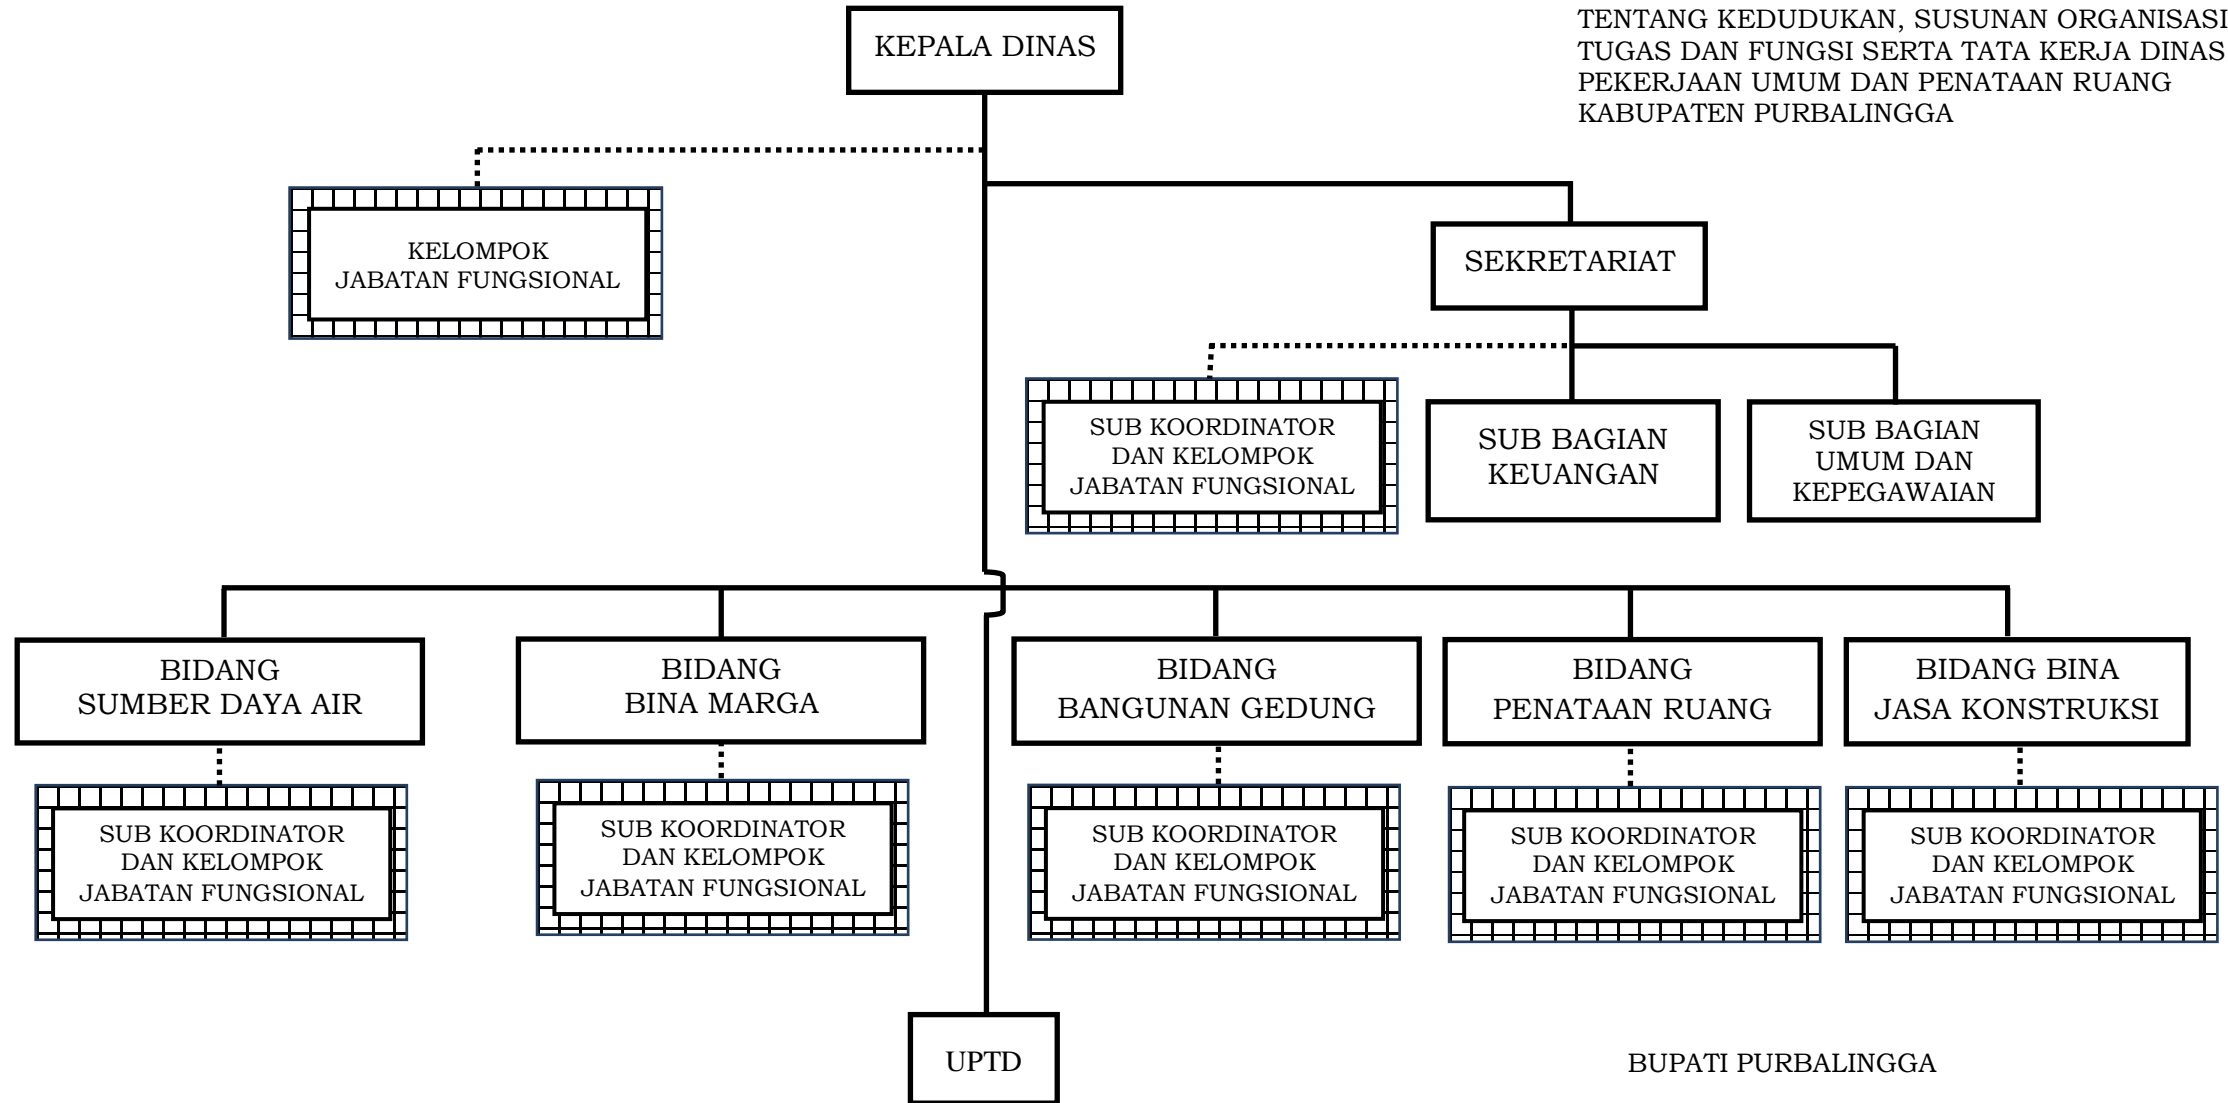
TENTANG KEDUDUKAN, SUSUNAN ORGANISASI TUGAS DAN FUNGSI SERTA TATA KERJA DINAS PEKERJAAN UMUM DAN PENATAAN RUANG KABUPATEN PURBALINGGA

KEPALA DINAS

KELOMPOK JABATAN FUNGSIONAL

SEKRETARIAT

SUB KOORDINATOR DAN KELOMPOK JABATAN FUNGSIONAL

SUB BAGIAN KEUANGAN

SUB BAGIAN UMUM DAN KEPEGAWAIAN

BIDANG SUMBER DAYA AIR

BIDANG BINA MARGA

BIDANG BANGUNAN GEDUNG

BIDANG PENATAAN RUANG

BIDANG BINA JASA KONSTRUKSI

SUB KOORDINATOR DAN KELOMPOK JABATAN FUNGSIONAL

SUB KOORDINATOR DAN KELOMPOK JABATAN FUNGSIONAL

SUB KOORDINATOR DAN KELOMPOK JABATAN FUNGSIONAL

SUB KOORDINATOR DAN KELOMPOK JABATAN FUNGSIONAL

SUB KOORDINATOR DAN KELOMPOK JABATAN FUNGSIONAL

UPTD

BUPATI PURBALINGGA